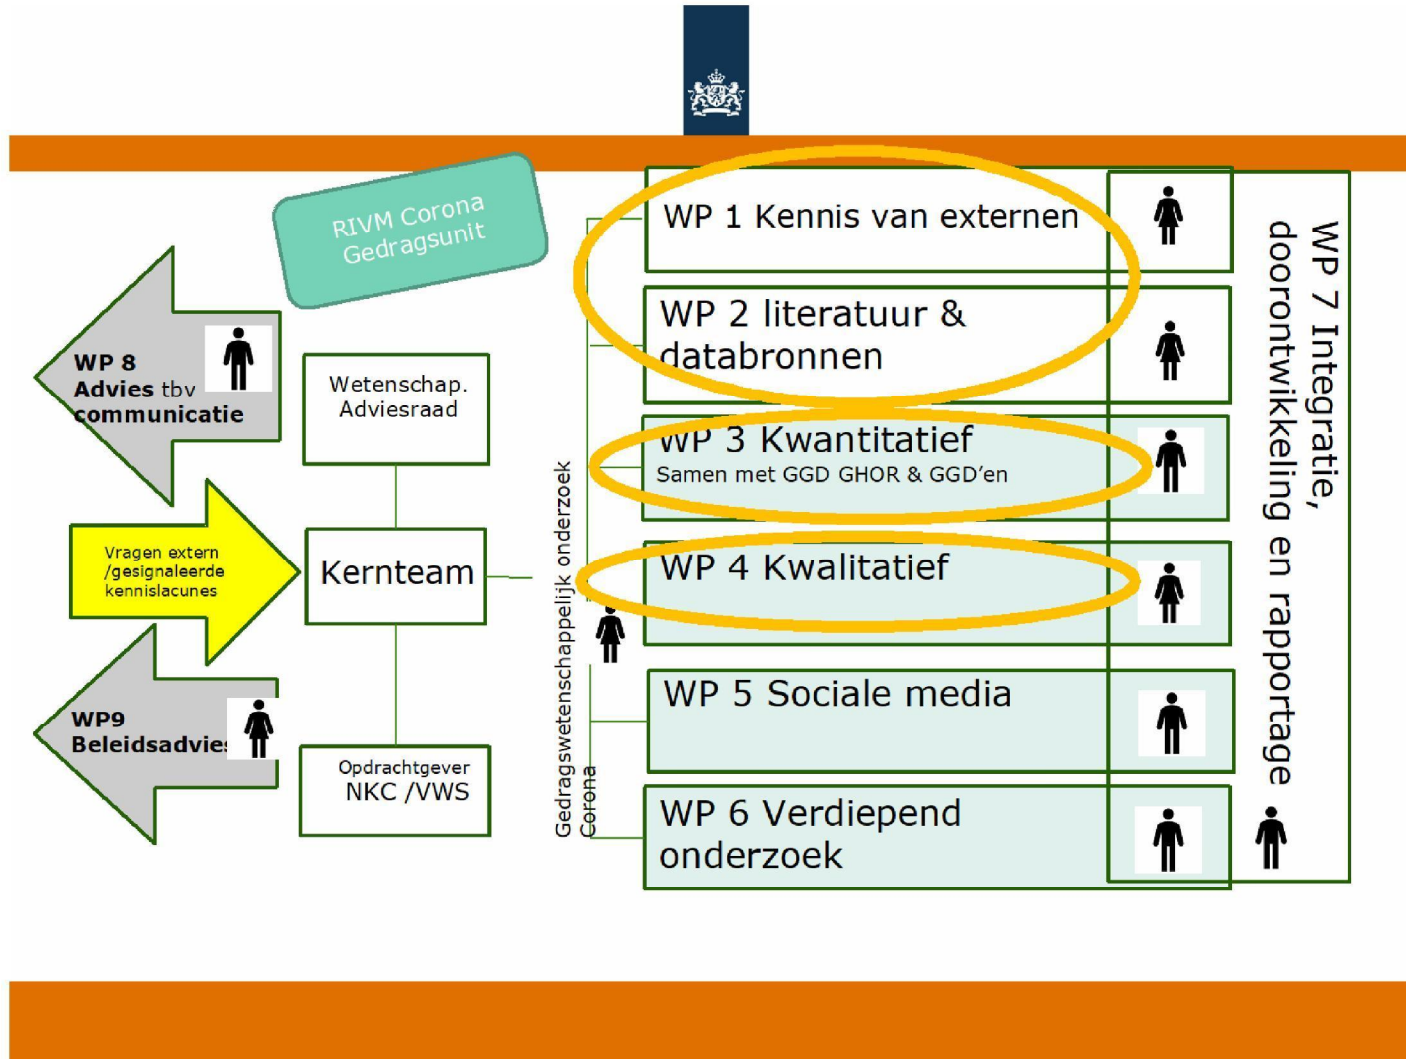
RIVM Corona Gedragsunit

WP 8 Advies tbv communicatie

Vragen extern /gesignaleerde kennislacunes

WP9 Beleidsadvies

Wetenschap. Adviesraad

Kernteam

Opdrachtgever NKC /VWS

Gedragswetenschappelijk onderzoek Corona

WP 1 Kennis van externen

WP 2 literatuur & databronnen

WP 3 Kwantitatief
Samen met GGD GHOR & GGD'en

WP 4 Kwalitatief

WP 5 Sociale media

WP 6 Verdiepend onderzoek

WP 7 Integratie, doorontwikkeling en rapportage